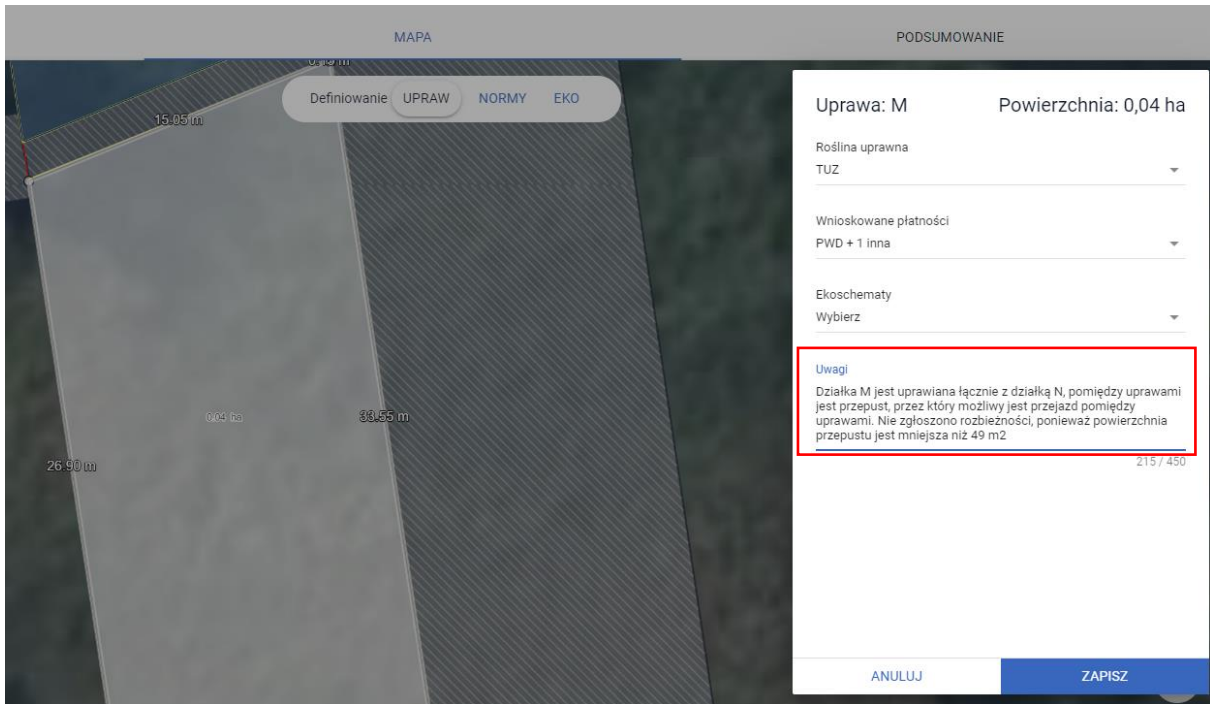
MAPA

PODSUMOWANIE

Definiowanie UPRAW NORMY EKO

15.05 m

0.04 ha

33.55 m

26.90 m

Uprawa: M

Powierzchnia: 0,04 ha

Roślina uprawna
TUZ

Wnioskowane płatności
PWD + 1 inna

Ekoschematy
Wybierz

Uwagi
Działka M jest uprawiana łącznie z działką N, pomiędzy uprawami jest przepust, przez który możliwy jest przejazd pomiędzy uprawami. Nie zgłoszono rozbieżności, ponieważ powierzchnia przepustu jest mniejsza niż 49 m2

215 / 450

ANULUJ

ZAPISZ